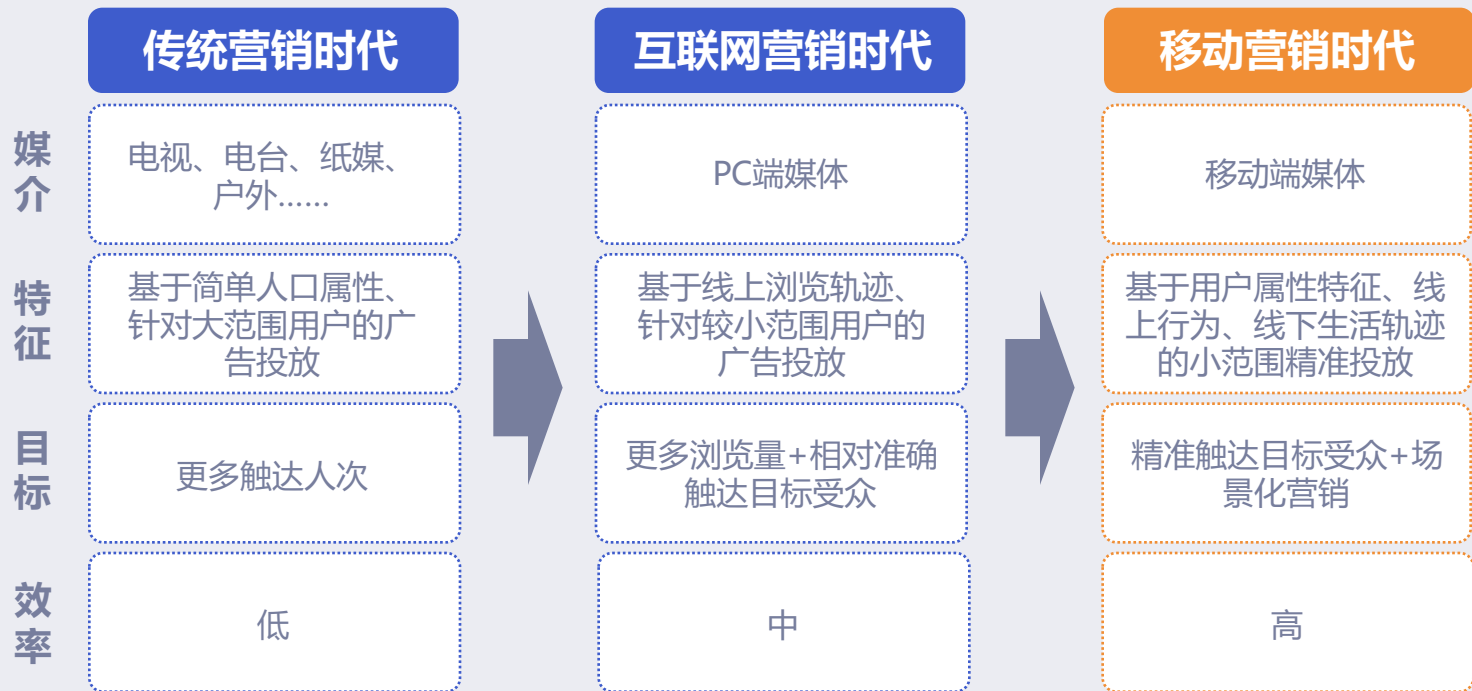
| | 传统营销时代 | 互联网营销时代 | 移动营销时代 |
|---|---|---|---|
| 媒介 | 电视、电台、纸媒、户外…… | PC端媒体 | 移动端媒体 |
| 特征 | 基于简单人口属性、针对大范围用户的广告投放 | 基于线上浏览轨迹、针对较小范围用户的广告投放 | 基于用户属性特征、线上行为、线下生活轨迹的小范围精准投放 |
| 目标 | 更多触达人次 | 更多浏览量+相对准确触达目标受众 | 精准触达目标受众+场景化营销 |
| 效率 | 低 | 中 | 高 |